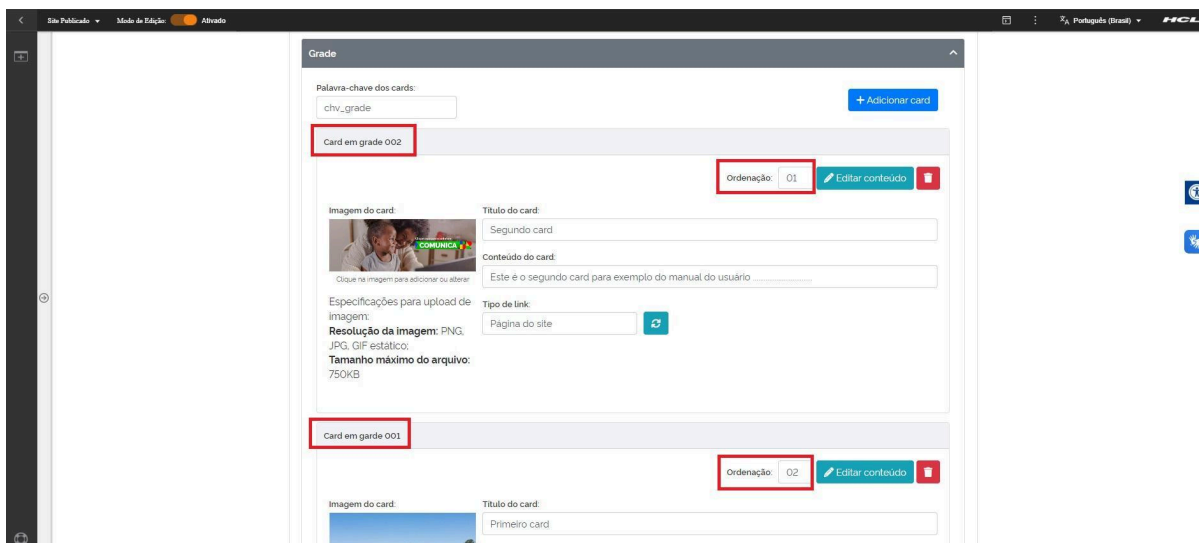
Site Publicado ▾ Modo de Edição: Ativado

Português (Brasil) ▾ HCL

Grade

Palavra-chave dos cards:
chv_grade

+ Adicionar card

Card em grade 002

Ordenação: 01
Editar conteúdo

Imagem do card:
COMUNICA
Clique na imagem para adicionar ou alterar

Título do card:
Segundo card

Conteúdo do card:
Este é o segundo card para exemplo do manual do usuário

Especificações para upload de imagem:
**Resolução da imagem:** PNG, JPG, GIF estático;
**Tamanho máximo do arquivo:** 750KB

Tipo de link:
Página do site

Card em garde 001

Ordenação: 02
Editar conteúdo

Imagem do card:

Título do card:
Primeiro card